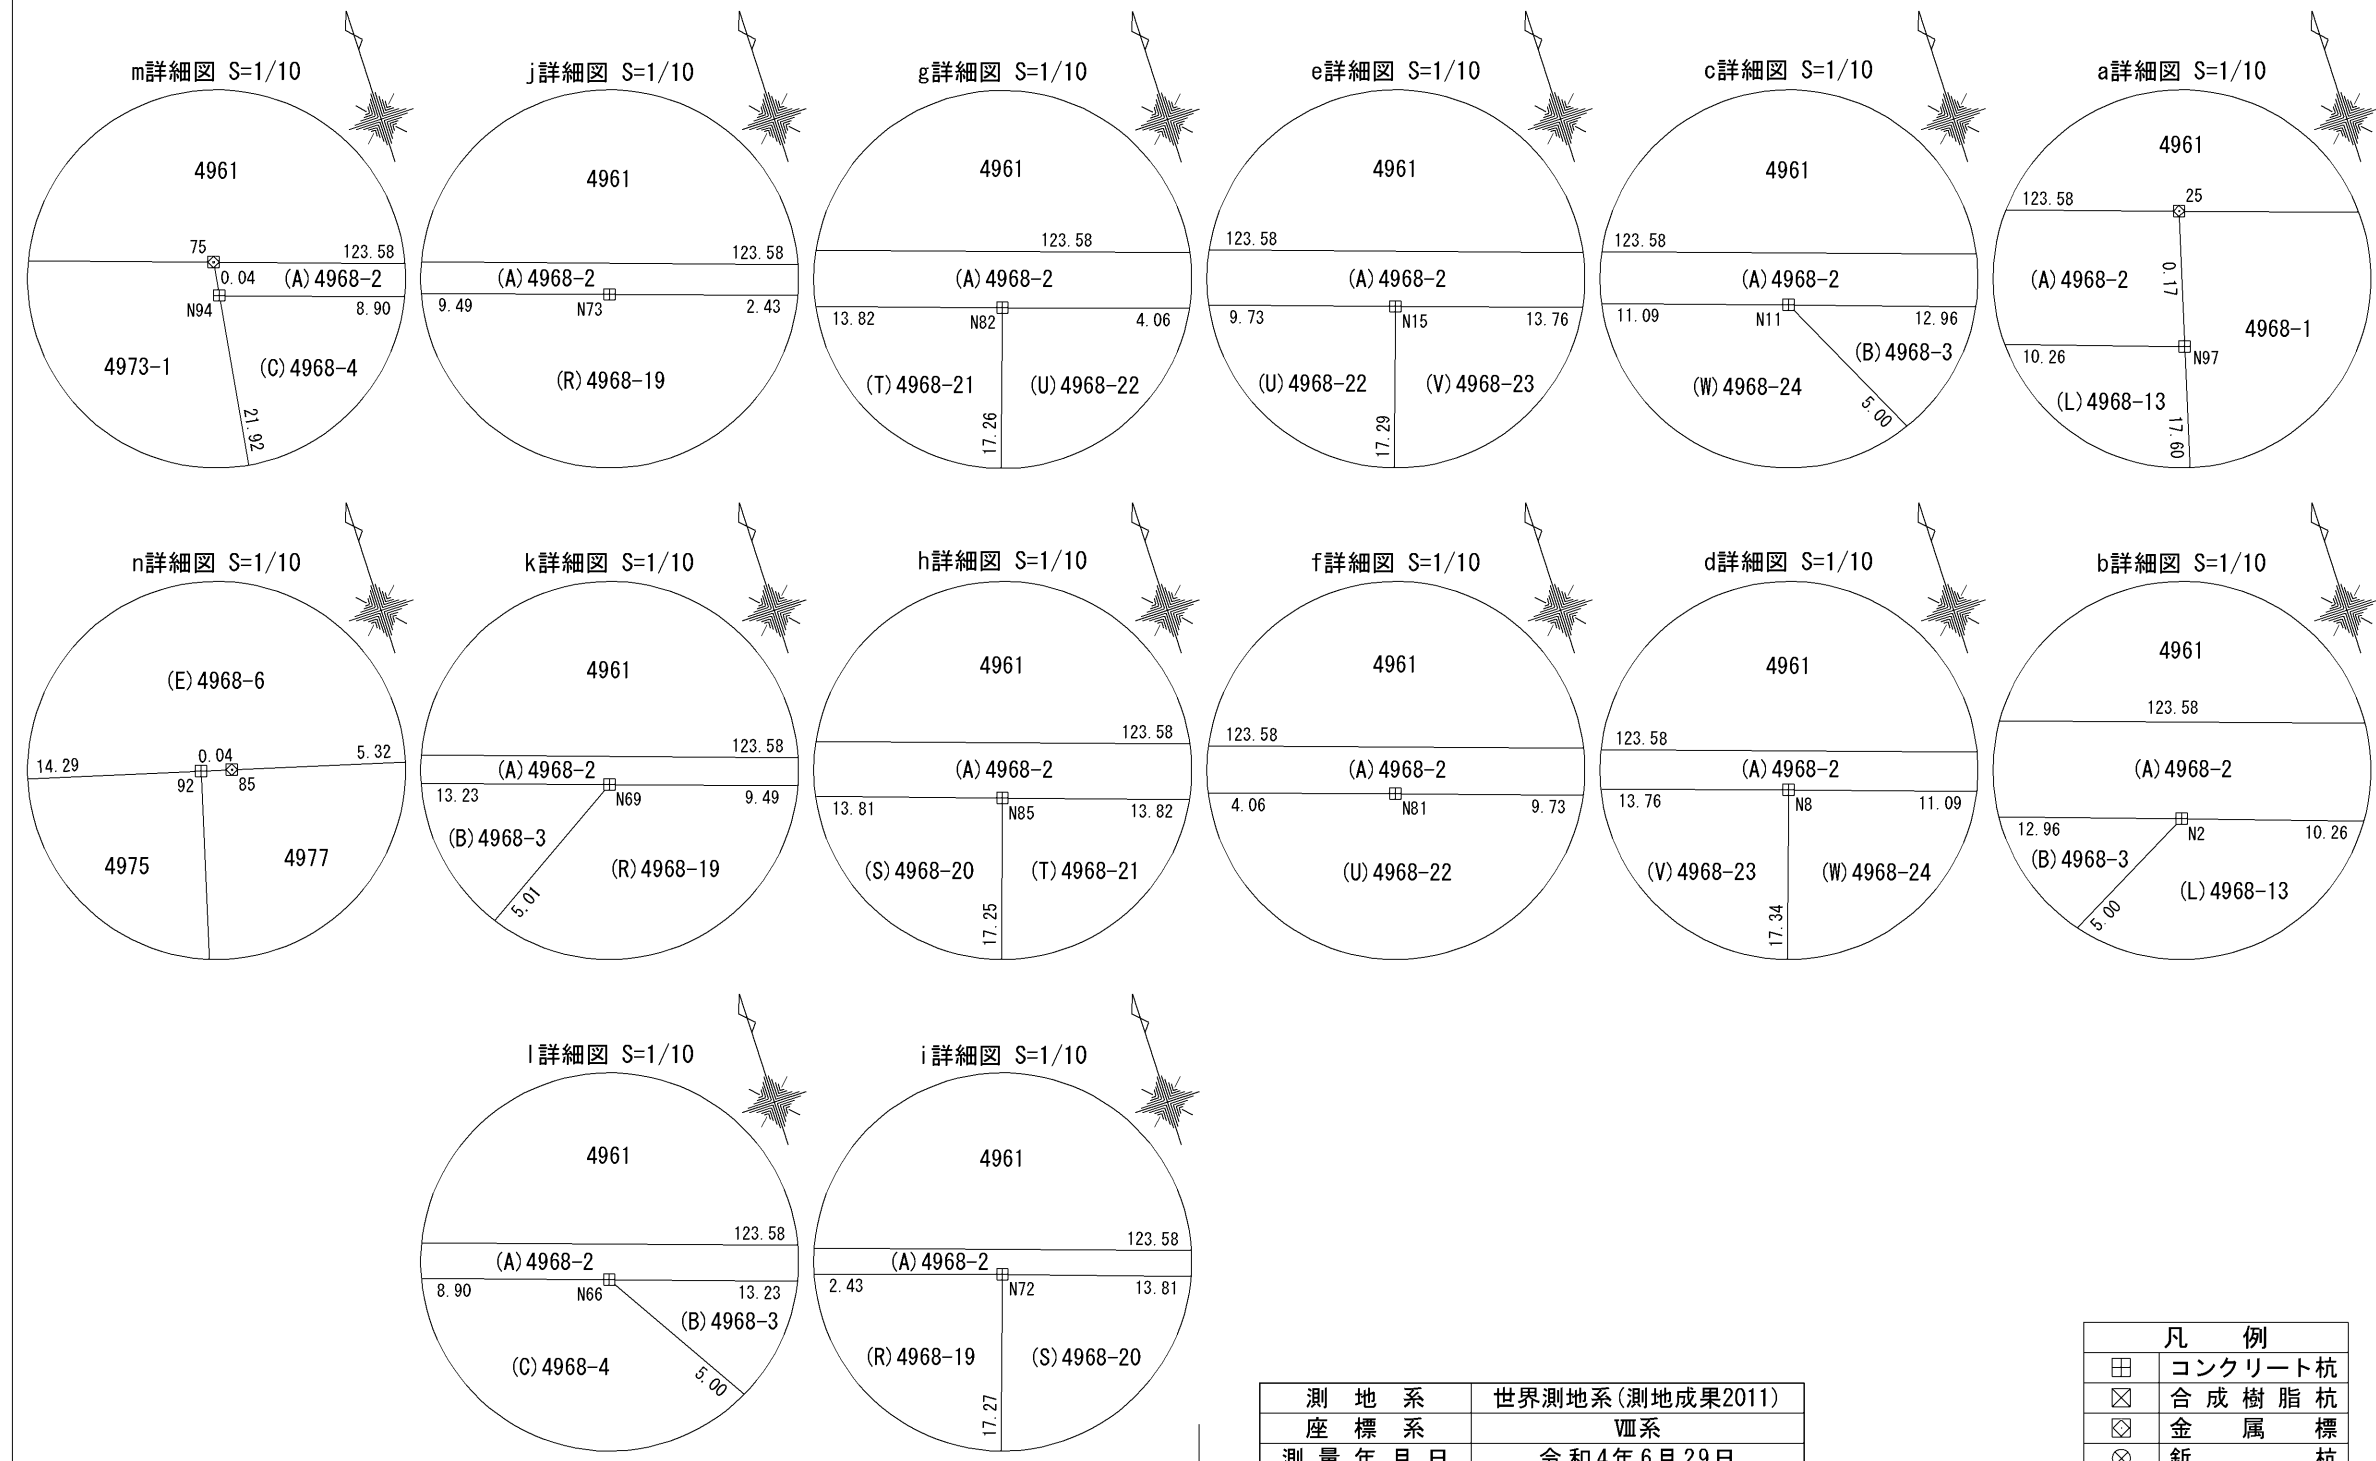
m詳細図 S=1/10

4961
75
123.58
0.04
(A)4968-2
N94
8.90
4973-1
(C)4968-4
21.92

j詳細図 S=1/10

4961
123.58
(A)4968-2
9.49
N73
2.43
(R)4968-19

g詳細図 S=1/10

4961
123.58
(A)4968-2
13.82
N82
4.06
(T)4968-21
(U)4968-22
17.26

e詳細図 S=1/10

4961
123.58
(A)4968-2
9.73
N15
13.76
(U)4968-22
(V)4968-23
17.29

c詳細図 S=1/10

4961
123.58
(A)4968-2
11.09
N11
12.96
(B)4968-3
(W)4968-24
5.00

a詳細図 S=1/10

4961
123.58
25
(A)4968-2
0.17
4968-1
10.26
N97
(L)4968-13
17.60

n詳細図 S=1/10

(E)4968-6
0.04
5.32
14.29
92
85
4975
4977

k詳細図 S=1/10

4961
123.58
(A)4968-2
13.23
N69
9.49
(B)4968-3
(R)4968-19
5.01

h詳細図 S=1/10

4961
123.58
(A)4968-2
13.81
N85
13.82
(S)4968-20
(T)4968-21
17.25

f詳細図 S=1/10

4961
123.58
(A)4968-2
4.06
N81
9.73
(U)4968-22

d詳細図 S=1/10

4961
123.58
(A)4968-2
13.76
N8
11.09
(V)4968-23
(W)4968-24
17.34

b詳細図 S=1/10

4961
123.58
(A)4968-2
12.96
N2
10.26
(B)4968-3
(L)4968-13
5.00

l詳細図 S=1/10

4961
123.58
(A)4968-2
8.90
N66
13.23
(B)4968-3
(C)4968-4
5.00

i詳細図 S=1/10

4961
123.58
(A)4968-2
2.43
N72
13.81
(R)4968-19
(S)4968-20
17.27

| 測地系 | 世界測地系(測地成果2011) |
|---|---|
| 座標系 | Ⅷ系 |
| 測量年月日 | 令和4年6月29日 |

| 凡例 | |
|---|---|
| ⊞ | コンクリート杭 |
| ☒ | 合成樹脂杭 |
| ⊠ | 金属標 |
| ⊗ | 新 杭 |